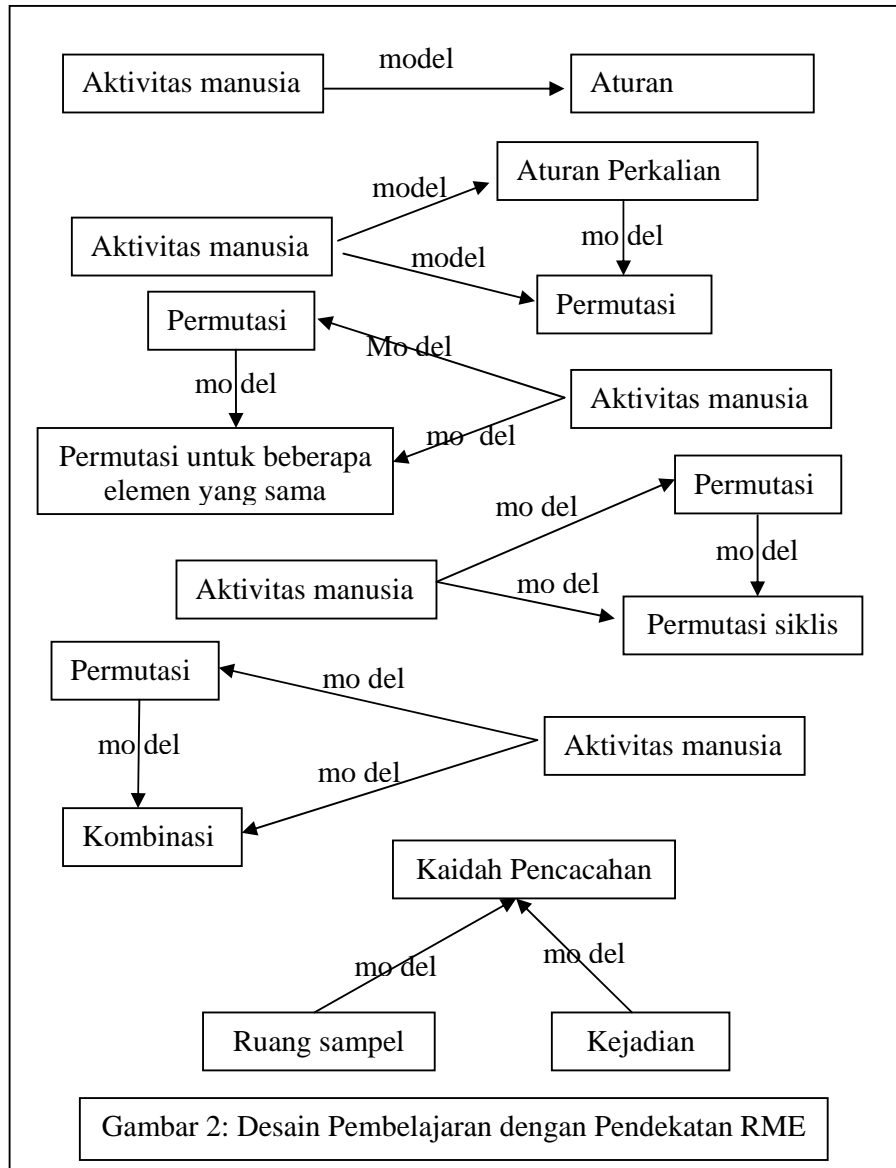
Aktivitas manusia

model

Aturan

model

Aturan Perkalian

Aktivitas manusia

mo del

model

Permutasi

Permutasi

Mo del

mo del

Aktivitas manusia

mo del

Permutasi untuk beberapa elemen yang sama

Permutasi

mo del

mo del

Aktivitas manusia

mo del

Permutasi siklis

Permutasi

mo del

mo del

Aktivitas manusia

mo del

Kombinasi

Kaidah Pencacahan

mo del

mo del

Ruang sampel

Kejadian

Gambar 2: Desain Pembelajaran dengan Pendekatan RME